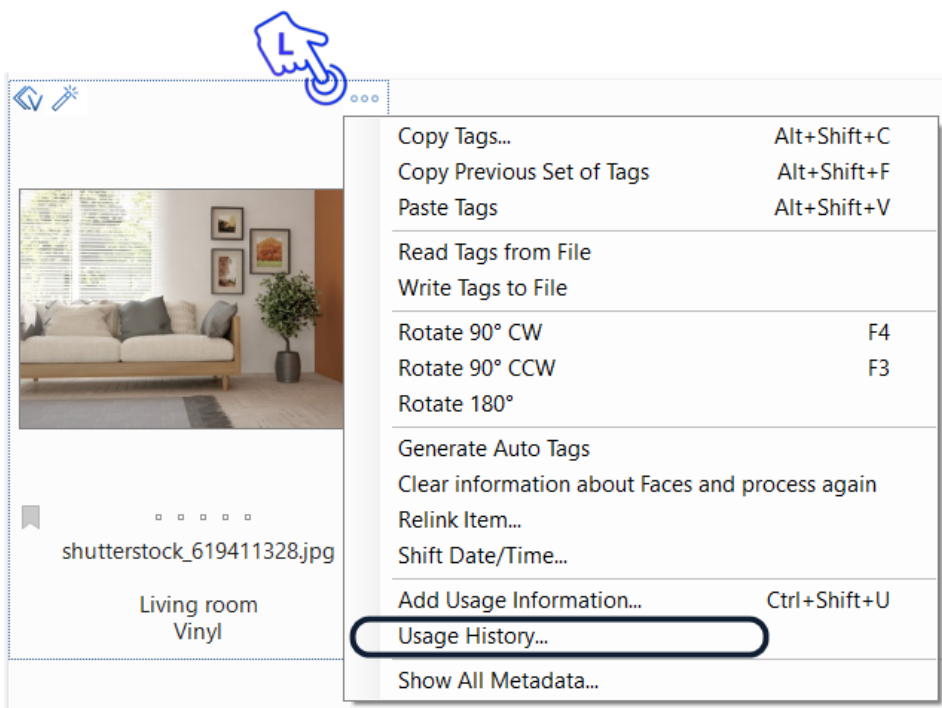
L

Copy Tags... Alt+Shift+C
Copy Previous Set of Tags Alt+Shift+F
Paste Tags Alt+Shift+V

Read Tags from File
Write Tags to File

Rotate 90° CW F4
Rotate 90° CCW F3
Rotate 180°

Generate Auto Tags
Clear information about Faces and process again
Relink Item...
Shift Date/Time...

Add Usage Information... Ctrl+Shift+U
Usage History...

Show All Metadata...

shutterstock_619411328.jpg

Living room
Vinyl